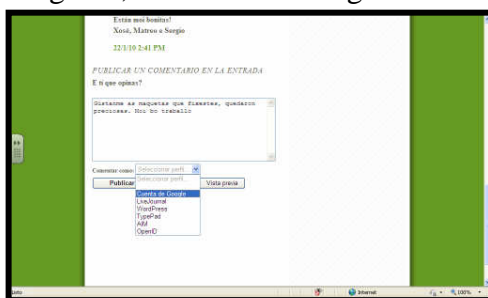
Están moi bonitas!
Xosé, Mateo e Sergio

22/1/10 2:41 PM

PUBLICAR UN COMENTARIO EN LA ENTRADA
E ti que opinas?

Gistame as maquetas que fixestes, quedaron preciosas. Moi bo traballo

Comentar como: Seleccionar perfil

Seleccionar perfil
Cuenta de Google
LiveJournal
WordPress
TypePad
AIM
OpenID

Publicar

Vista previa

Listo

Internet

100%